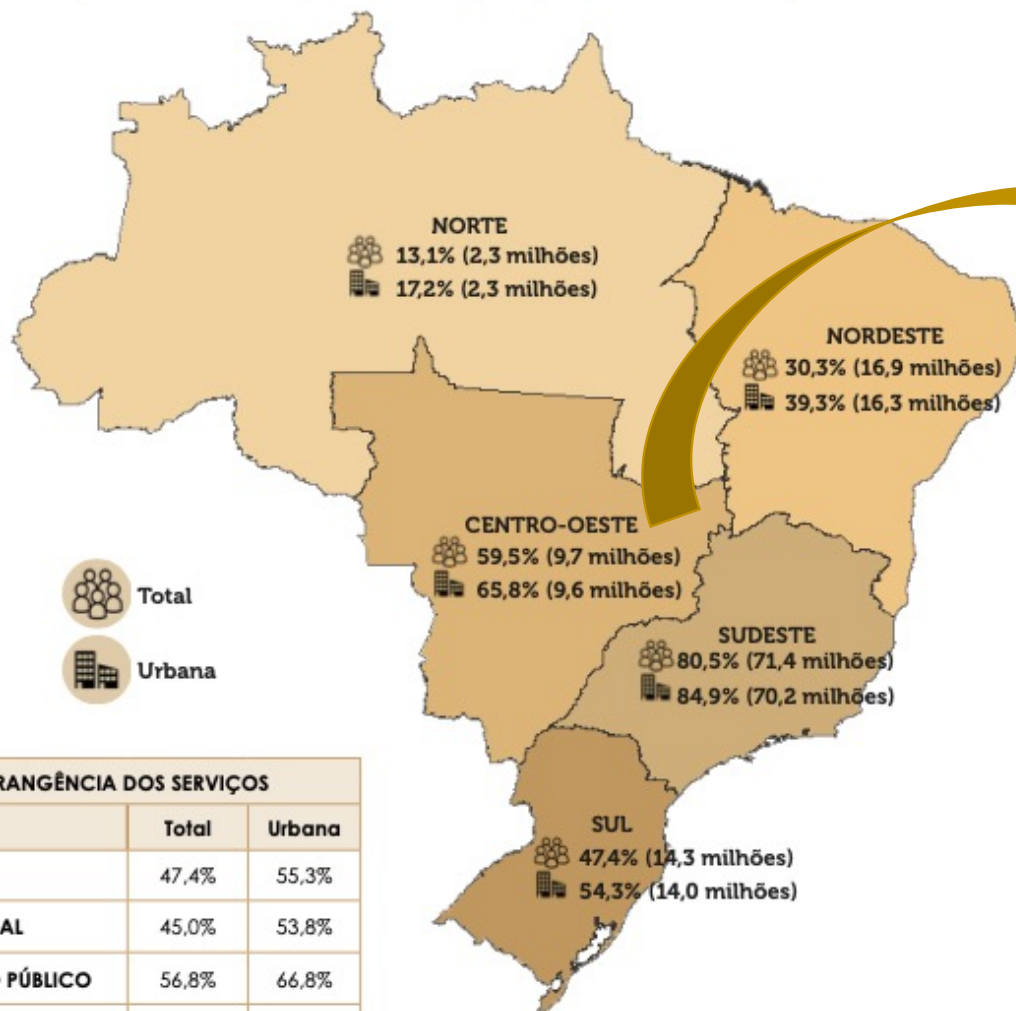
NORTE
13,1% (2,3 milhões)
17,2% (2,3 milhões)

NORDESTE
30,3% (16,9 milhões)
39,3% (16,3 milhões)

CENTRO-OESTE
59,5% (9,7 milhões)
65,8% (9,6 milhões)

Total

Urbana

SUDESTE
80,5% (71,4 milhões)
84,9% (70,2 milhões)

SUL
47,4% (14,3 milhões)
54,3% (14,0 milhões)

| RANGÊNCIA DOS SERVIÇOS | | |
|---|---|---|
| | Total | Urbana |
| | 47,4% | 55,3% |
| AL | 45,0% | 53,8% |
| PÚBLICO | 56,8% | 66,8% |